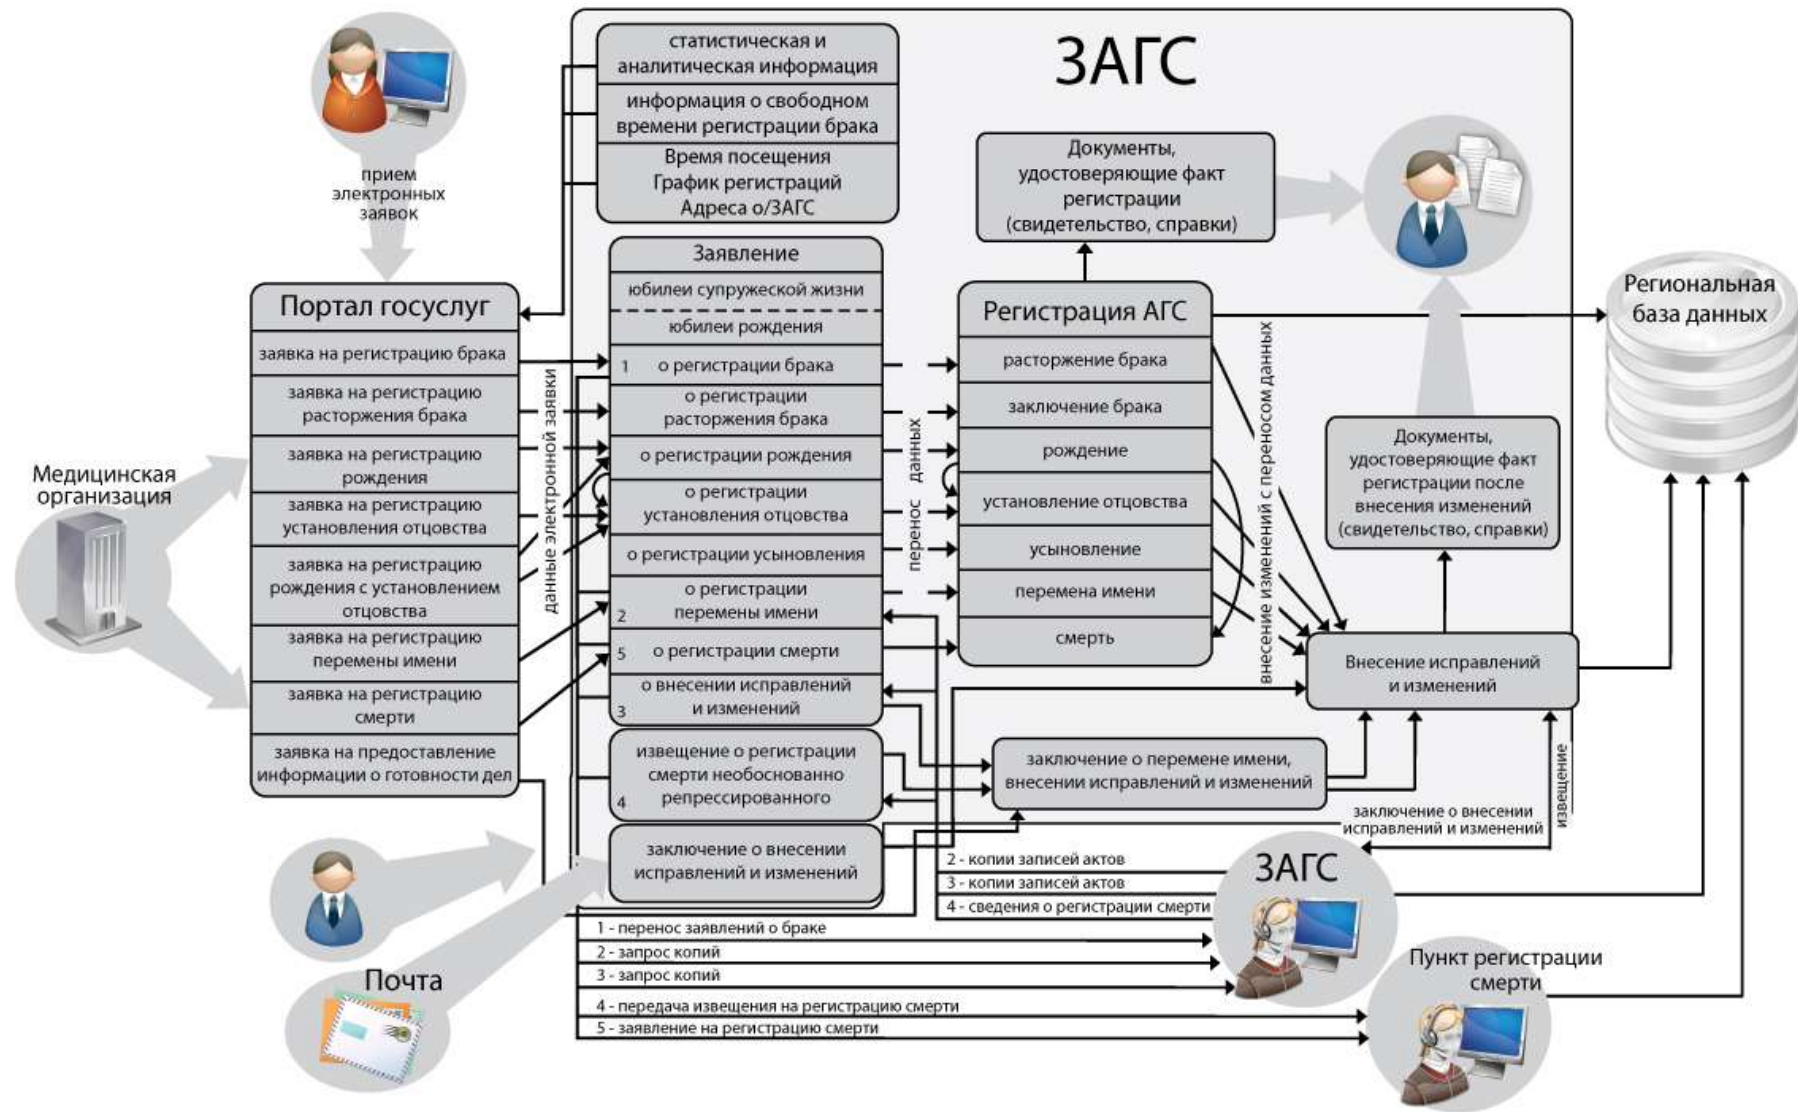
ЗАГС

прием электронных заявок

статистическая и аналитическая информация

информация о свободном времени регистрации брака

Время посещения
График регистраций
Адреса о/ЗАГС

Документы, удостоверяющие факт регистрации (свидетельство, справки)

Портал госуслуг

заявка на регистрацию брака

заявка на регистрацию расторжения брака

заявка на регистрацию рождения

заявка на регистрацию установления отцовства

заявка на регистрацию рождения с установлением отцовства

заявка на регистрацию перемены имени

заявка на регистрацию смерти

заявка на предоставление информации о готовности дел

данные электронной заявки

Заявление

юбилеи супружеской жизни

юбилеи рождения

1 о регистрации брака

о регистрации расторжения брака

о регистрации рождения

о регистрации установления отцовства

о регистрации усыновления

2 о регистрации перемены имени

5 о регистрации смерти

3 о внесении исправлений и изменений

4 извещение о регистрации смерти необоснованно репрессированного

заключение о внесении исправлений и изменений

перенос данных

Регистрация АГС

расторжение брака

заключение брака

рождение

установление отцовства

усыновление

перемена имени

смерть

внесение изменений с переносом данных

Документы, удостоверяющие факт регистрации после внесения изменений (свидетельство, справки)

Региональная база данных

Внесение исправлений и изменений

заключение о перемене имени, внесении исправлений и изменений

заключение о внесении исправлений и изменений

извещение

Медицинская организация

2 - копии записей актов

3 - копии записей актов

4 - сведения о регистрации смерти

ЗАГС

1 - перенос заявлений о браке

2 - запрос копий

3 - запрос копий

4 - передача извещения на регистрацию смерти

5 - заявление на регистрацию смерти

Почта

Пункт регистрации смерти